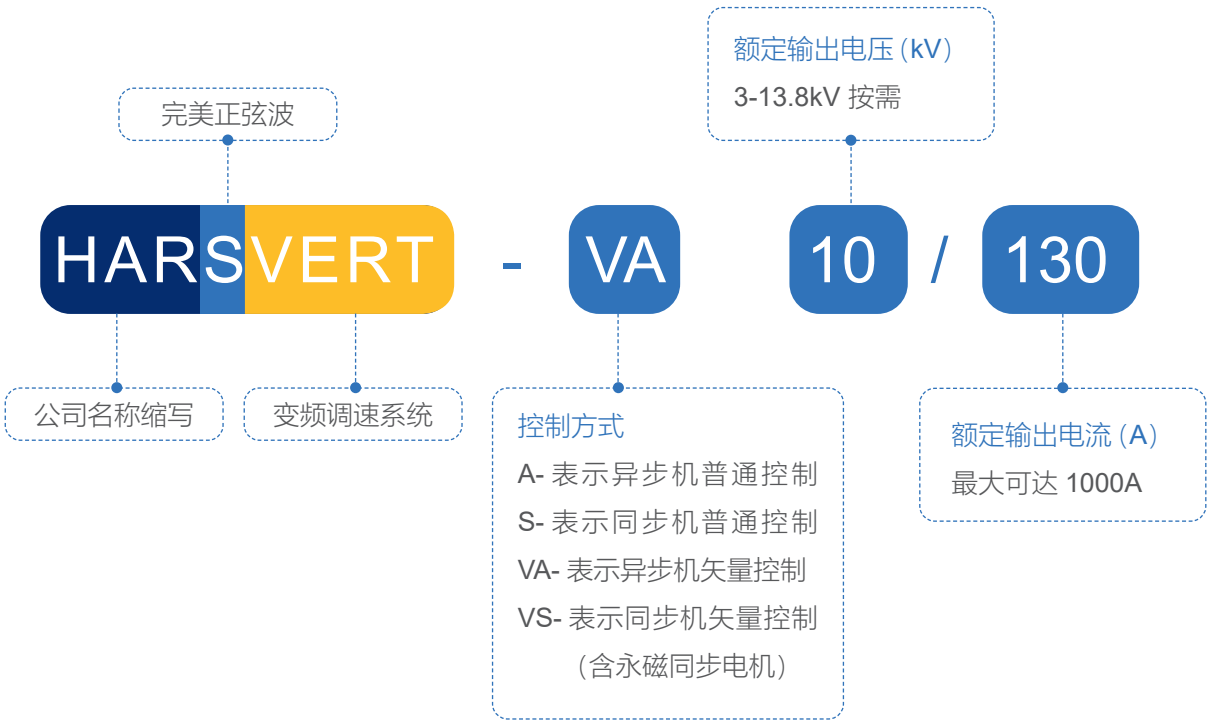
额定输出电压 (kV)
3-13.8kV 按需

完美正弦波

HARSVERT - VA 10 / 130

公司名称缩写

变频调速系统

控制方式
A- 表示异步机普通控制
S- 表示同步机普通控制
VA- 表示异步机矢量控制
VS- 表示同步机矢量控制
（含永磁同步电机）

额定输出电流 (A)
最大可达 1000A